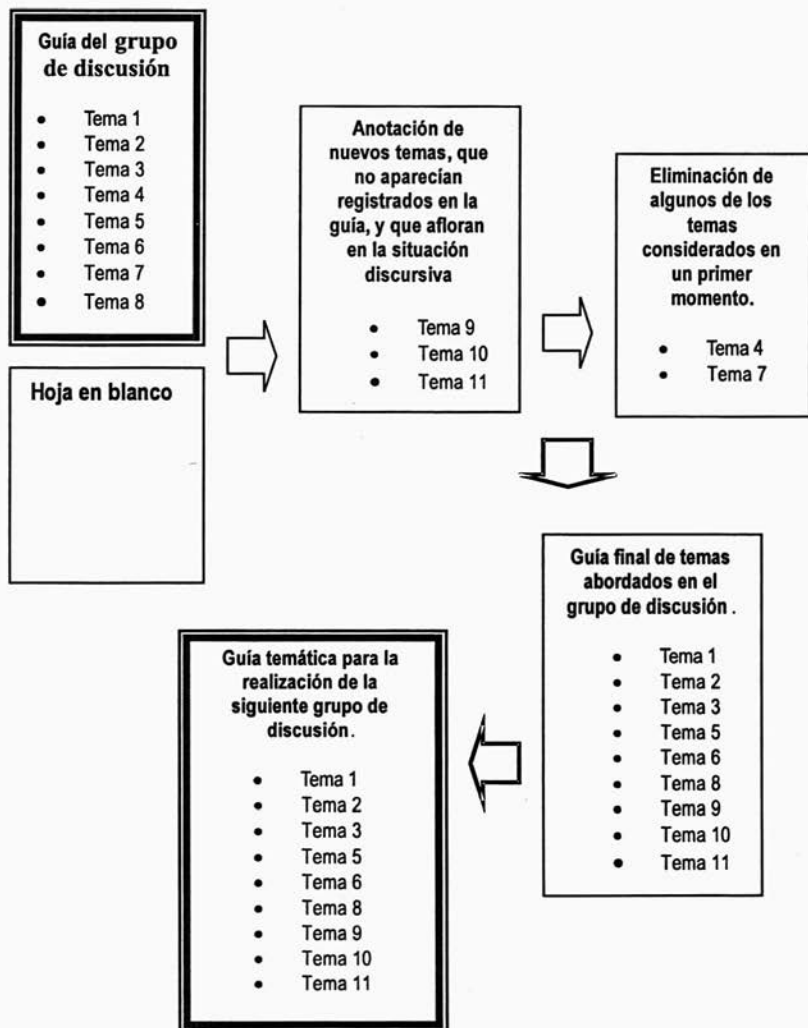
Guía del grupo de discusión

- Tema 1
- Tema 2
- Tema 3
- Tema 4
- Tema 5
- Tema 6
- Tema 7
- Tema 8

Hoja en blanco

Anotación de nuevos temas, que no aparecían registrados en la guía, y que afloran en la situación discursiva

- Tema 9
- Tema 10
- Tema 11

Eliminación de algunos de los temas considerados en un primer momento.

- Tema 4
- Tema 7

Guía final de temas abordados en el grupo de discusión .

- Tema 1
- Tema 2
- Tema 3
- Tema 5
- Tema 6
- Tema 8
- Tema 9
- Tema 10
- Tema 11

Guía temática para la realización de la siguiente grupo de discusión.

- Tema 1
- Tema 2
- Tema 3
- Tema 5
- Tema 6
- Tema 8
- Tema 9
- Tema 10
- Tema 11